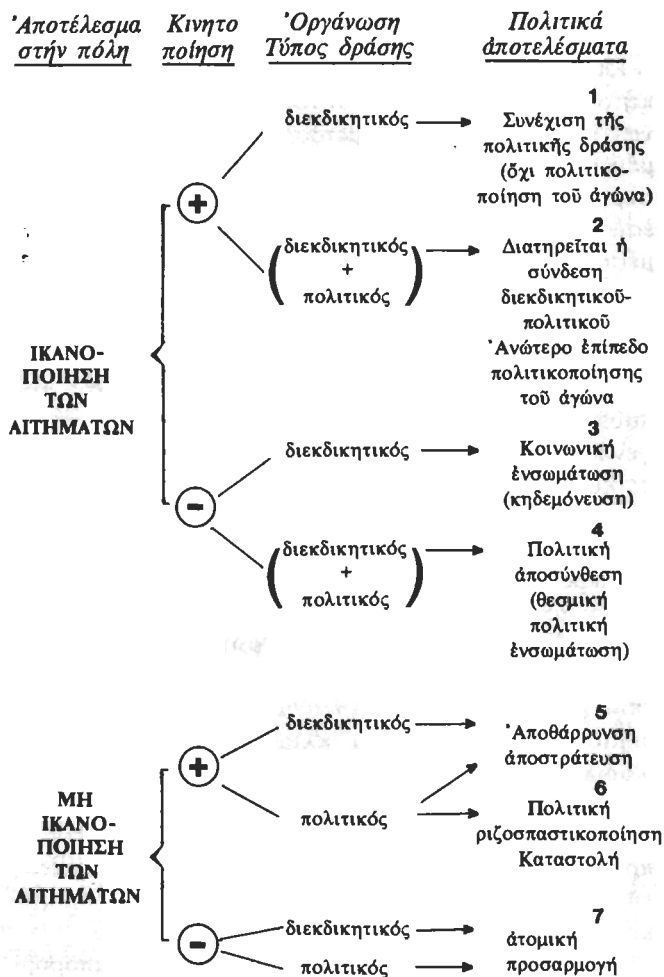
'Αποτέλεσμα στήν πόλη | Κινητοποίηση | 'Οργάνωση Τύπος δράσης | Πολιτικά ἀποτελέσματα

ΙΚΑΝΟΠΟΙΗΣΗ ΤΩΝ ΑΙΤΗΜΑΤΩΝ

+

διεκδικητικός → 1 Συνέχιση τῆς πολιτικῆς δράσης (ὄχι πολιτικοποίηση τοῦ ἀγώνα)

(διεκδικητικός + πολιτικός) → 2 Διατηρεῖται ἡ σύνδεση διεκδικητικοῦ-πολιτικοῦ 'Ανώτερο ἐπίπεδο πολιτικοποίησης τοῦ ἀγώνα

−

διεκδικητικός → 3 Κοινωνική ἐνσωμάτωση (κηδεμόνευση)

(διεκδικητικός + πολιτικός) → 4 Πολιτική ἀποσύνθεση (θεσμική πολιτική ἐνσωμάτωση)

ΜΗ ΙΚΑΝΟΠΟΙΗΣΗ ΤΩΝ ΑΙΤΗΜΑΤΩΝ

+

διεκδικητικός → 5 'Αποθάρρυνση ἀποστράτευση

πολιτικός → 6 Πολιτική ριζοσπαστικοποίηση Καταστολή

−

διεκδικητικός → 7 ἀτομική
πολιτικός → προσαρμογή